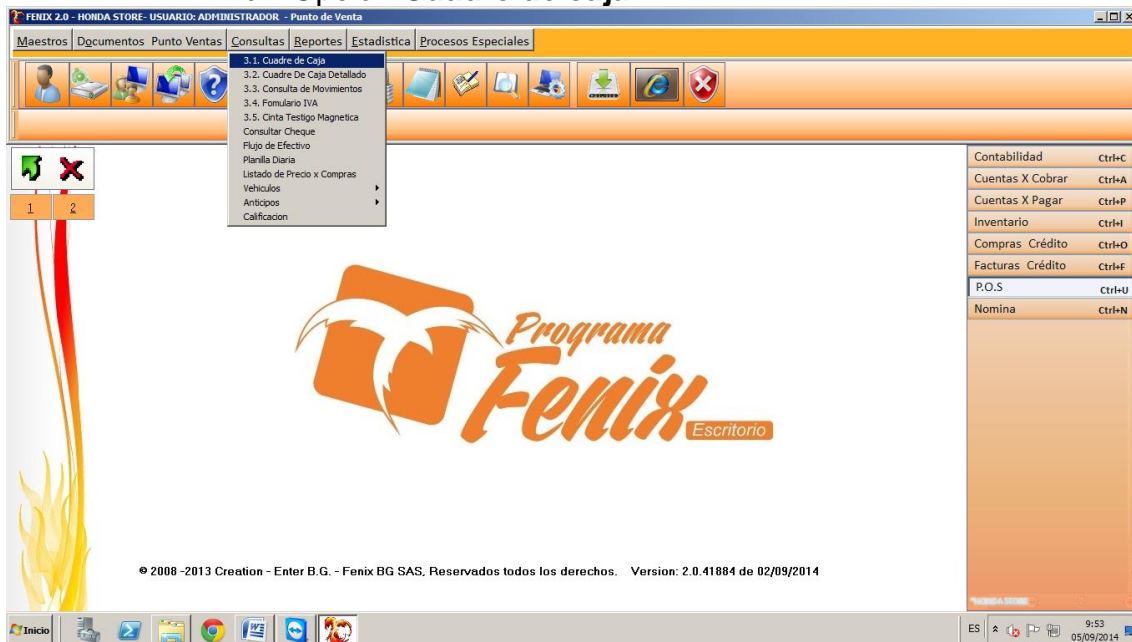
FENIX 2.0 - HONDA STORE- USUARIO: ADMINISTRADOR - Punto de Venta

Maestros | Documentos Punto Ventas | Consultas | Reportes | Estadistica | Procesos Especiales

3.1. Cuadre de Caja
3.2. Cuadre De Caja Detallado
3.3. Consulta de Movimientos
3.4. Fomulario IVA
3.5. Cinta Testigo Magnetica
Consultar Cheque
Flujo de Efectivo
Planilla Diaria
Listado de Precio x Compras
Vehiculos
Anticipos
Calificacion

1 2

| | |
|---|---|
| Contabilidad | Ctrl+C |
| Cuentas X Cobrar | Ctrl+A |
| Cuentas X Pagar | Ctrl+P |
| Inventario | Ctrl+I |
| Compras Crédito | Ctrl+O |
| Facturas Crédito | Ctrl+F |
| P.O.S | Ctrl+U |
| Nomina | Ctrl+N |

Programa Fenix Escritorio

© 2008 -2013 Creation - Enter B.G. - Fenix BG SAS, Reservados todos los derechos. Version: 2.0.41884 de 02/09/2014

HONDA STORE

Inicio

ES 9:53 05/09/2014